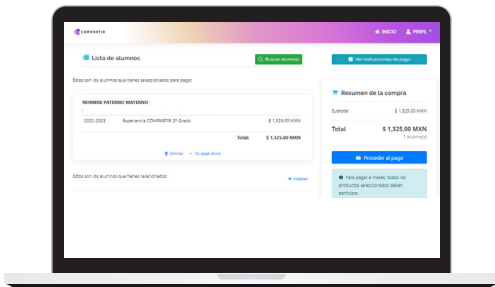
COMPARTIR

INICIO

PERFIL

Lista de alumnos

Buscar alumnos

Ver instrucciones de pago

Estos son los alumnos que tienes seleccionados para pago:

NOMBRE PATERNO MATERNO

2022-2023

Experiencia COMPARTIR 2º Grado

$ 1,325.00 MXN

Total:

$ 1,325.00 MXN

Eliminar

No pagar ahora

Estos son los alumnos que tienes relacionados:

Limpiar

Resumen de la compra

Subtotal

$ 1,325.00 MXN

Total

$ 1,325.00 MXN

1 alumno(s)

Proceder al pago

Para pagar a meses, todos los productos seleccionados deben participar.